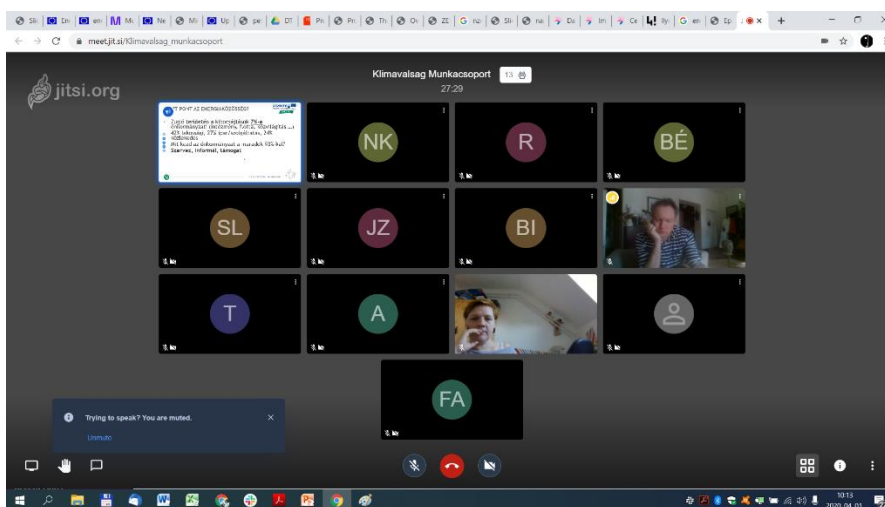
meet.jit.si/Klimavalsag_Munkacsoport

jitsi.org

Klimavalsag Munkacsoport 13
27:29

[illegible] PONT AZ ENERGIAKÖZÖSSÉGEK!
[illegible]
Szervez, informál, támogat

NK

R

BÉ

SL

JZ

BI

T

A

FA

Trying to speak? You are muted.
Unmute

10:13
2020.04.01.